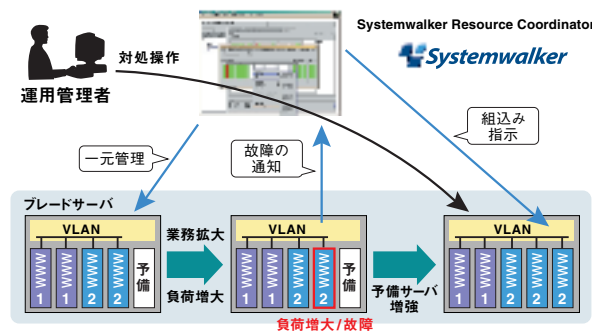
Systemwalker Resource Coordinator

Systemwalker

対処操作

運用管理者

組込み
指示

一元管理

故障の
通知

ブレードサーバ

VLAN

業務拡大

VLAN

VLAN

1 1 2 2 予備

負荷増大

1 1 2 2 予備

予備サーバ
増強

1 1 2 2 2

負荷増大/故障